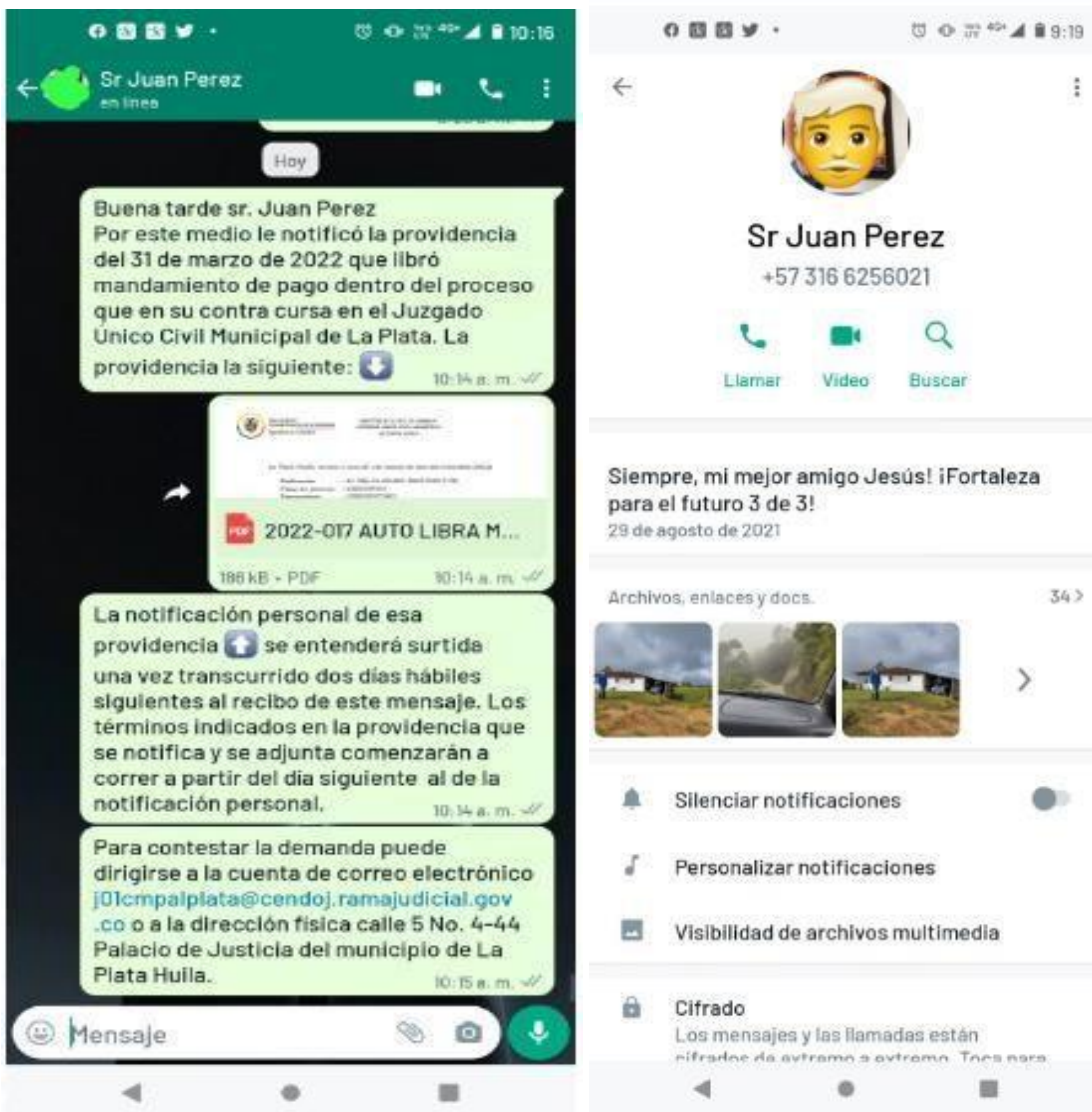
10:16

Sr Juan Perez
en línea

Hoy

Buena tarde sr. Juan Perez
Por este medio le notificó la providencia del 31 de marzo de 2022 que libró mandamiento de pago dentro del proceso que en su contra cursa en el Juzgado Único Civil Municipal de La Plata. La providencia la siguiente:
10:14 a. m.

2022-017 AUTO LIBRA M...
186 kB • PDF
10:14 a. m.

La notificación personal de esa providencia se entenderá surtida una vez transcurrido dos días hábiles siguientes al recibo de este mensaje. Los términos indicados en la providencia que se notifica y se adjunta comenzarán a correr a partir del dia siguiente al de la notificación personal.
10:14 a. m.

Para contestar la demanda puede dirigirse a la cuenta de correo electrónico j01cmpalplata@cendoj.ramajudicial.gov.co o a la dirección fisica calle 5 No. 4-44 Palacio de Justicia del municipio de La Plata Huila.
10:15 a. m.

Mensaje

9:19

Sr Juan Perez
+57 316 6256021

Llamar
Video
Buscar

Siempre, mi mejor amigo Jesús! ¡Fortaleza para el futuro 3 de 3!
29 de agosto de 2021

Archivos, enlaces y docs.
34 >

Silenciar notificaciones

Personalizar notificaciones

Visibilidad de archivos multimedia

Cifrado
Los mensajes y las llamadas están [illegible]